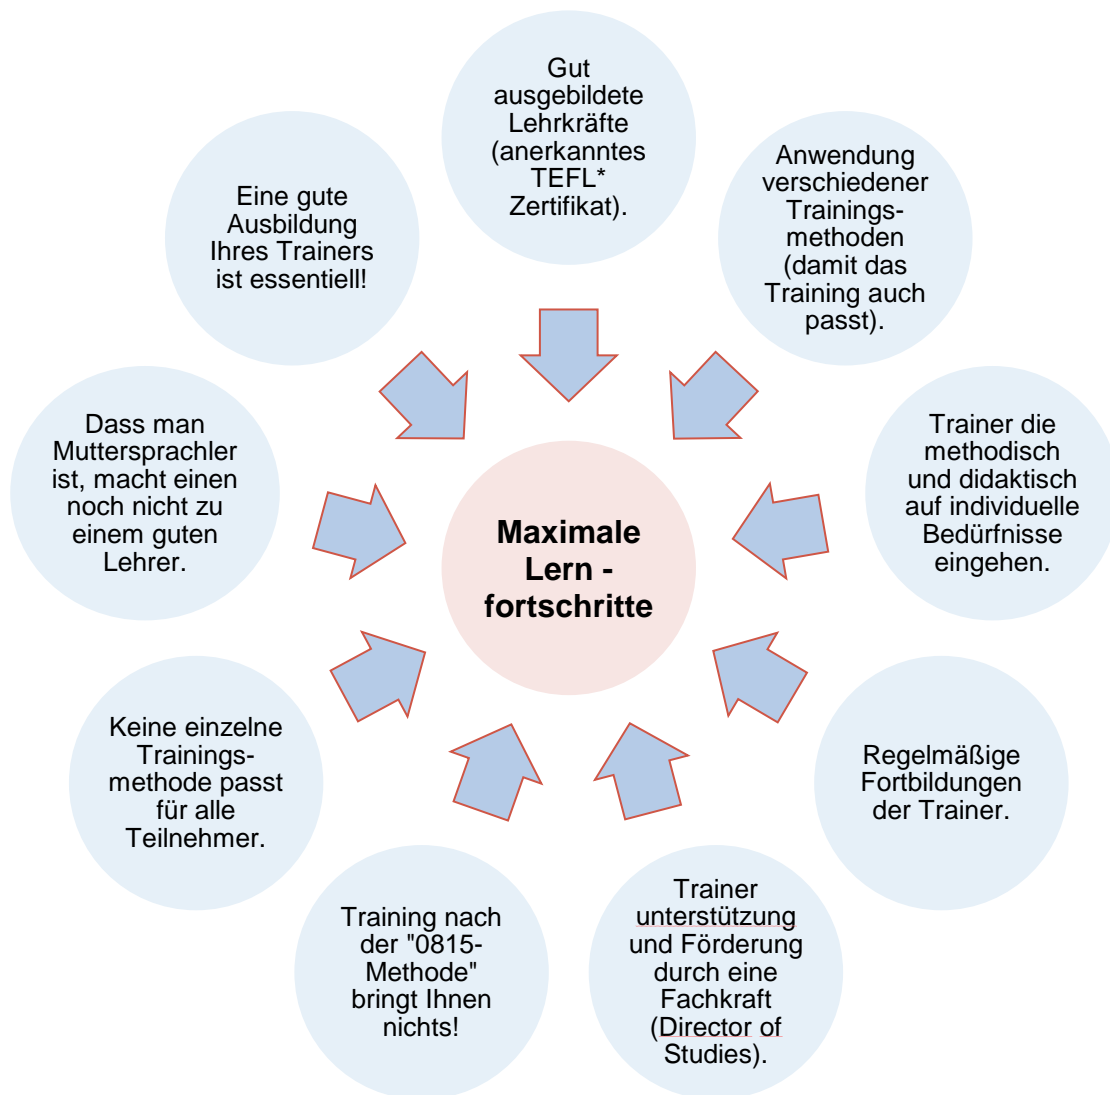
Gut ausgebildete Lehrkräfte (anerkanntes TEFL* Zertifikat).

Anwendung verschiedener Trainingsmethoden (damit das Training auch passt).

Trainer die methodisch und didaktisch auf individuelle Bedürfnisse eingehen.

Regelmäßige Fortbildungen der Trainer.

Trainer unterstützung und Förderung durch eine Fachkraft (Director of Studies).

Training nach der "0815-Methode" bringt Ihnen nichts!

Keine einzelne Trainingsmethode passt für alle Teilnehmer.

Dass man Muttersprachler ist, macht einen noch nicht zu einem guten Lehrer.

Eine gute Ausbildung Ihres Trainers ist essentiell!

**Maximale Lern - fortschritte**